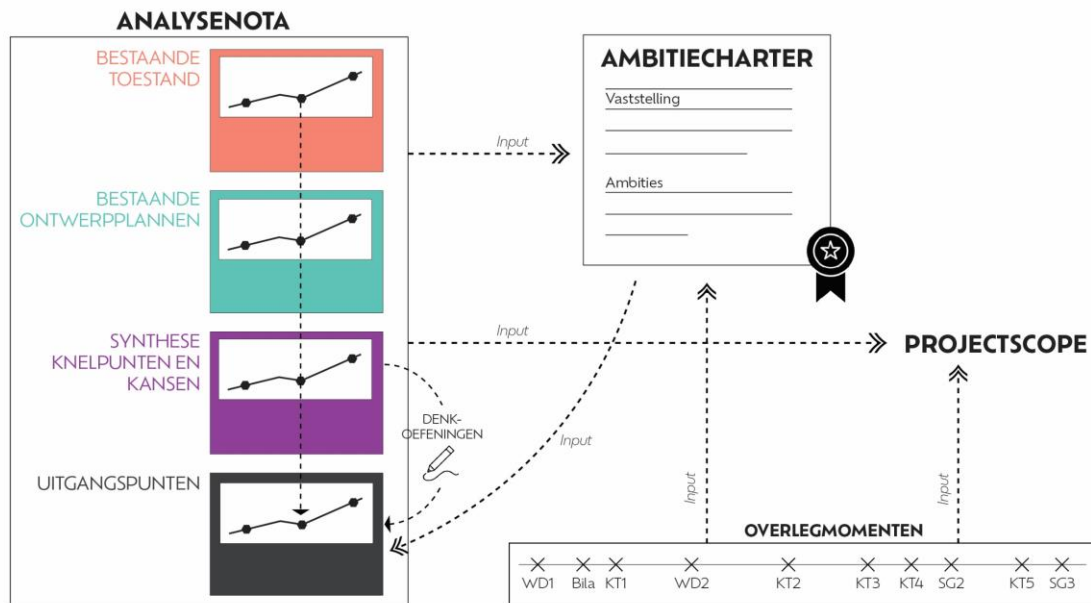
ANALYSENOTA

BESTAANDE TOESTAND

BESTAANDE ONTWERPPLANNEN

SYNTHESE KNELPUNTEN EN KANSEN

UITGANGSPUNTEN

DENK-OEFENINGEN

Input

AMBITIECHARTER

Vaststelling

Ambities

Input

PROJECTSCOPE

Input

Input

Input

OVERLEGMOMENTEN

WD1 Bila KT1 WD2 KT2 KT3 KT4 SG2 KT5 SG3